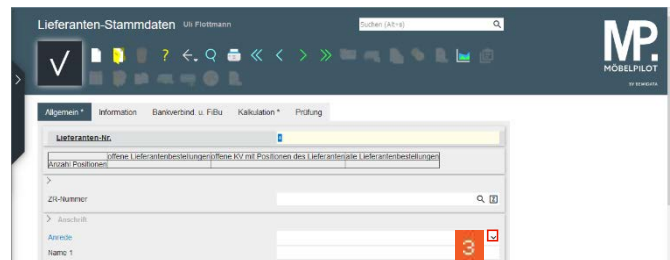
Lieferanten-Stammdaten Uli Flottmann

Suchen (Alt+s)

MP. MÖBELPILOT BY SCHEMATA

Allgemein * | Information | Bankverbind. u. FiBu | Kalkulation * | Prüfung

Lieferanten-Nr.

| Anzahl Positionen | offene Lieferantenbestellungen | offene KV mit Positionen des Lieferanten | alle Lieferantenbestellungen |
|---|---|---|---|

ZR-Nummer

Anschrift

Anrede

Name 1

3